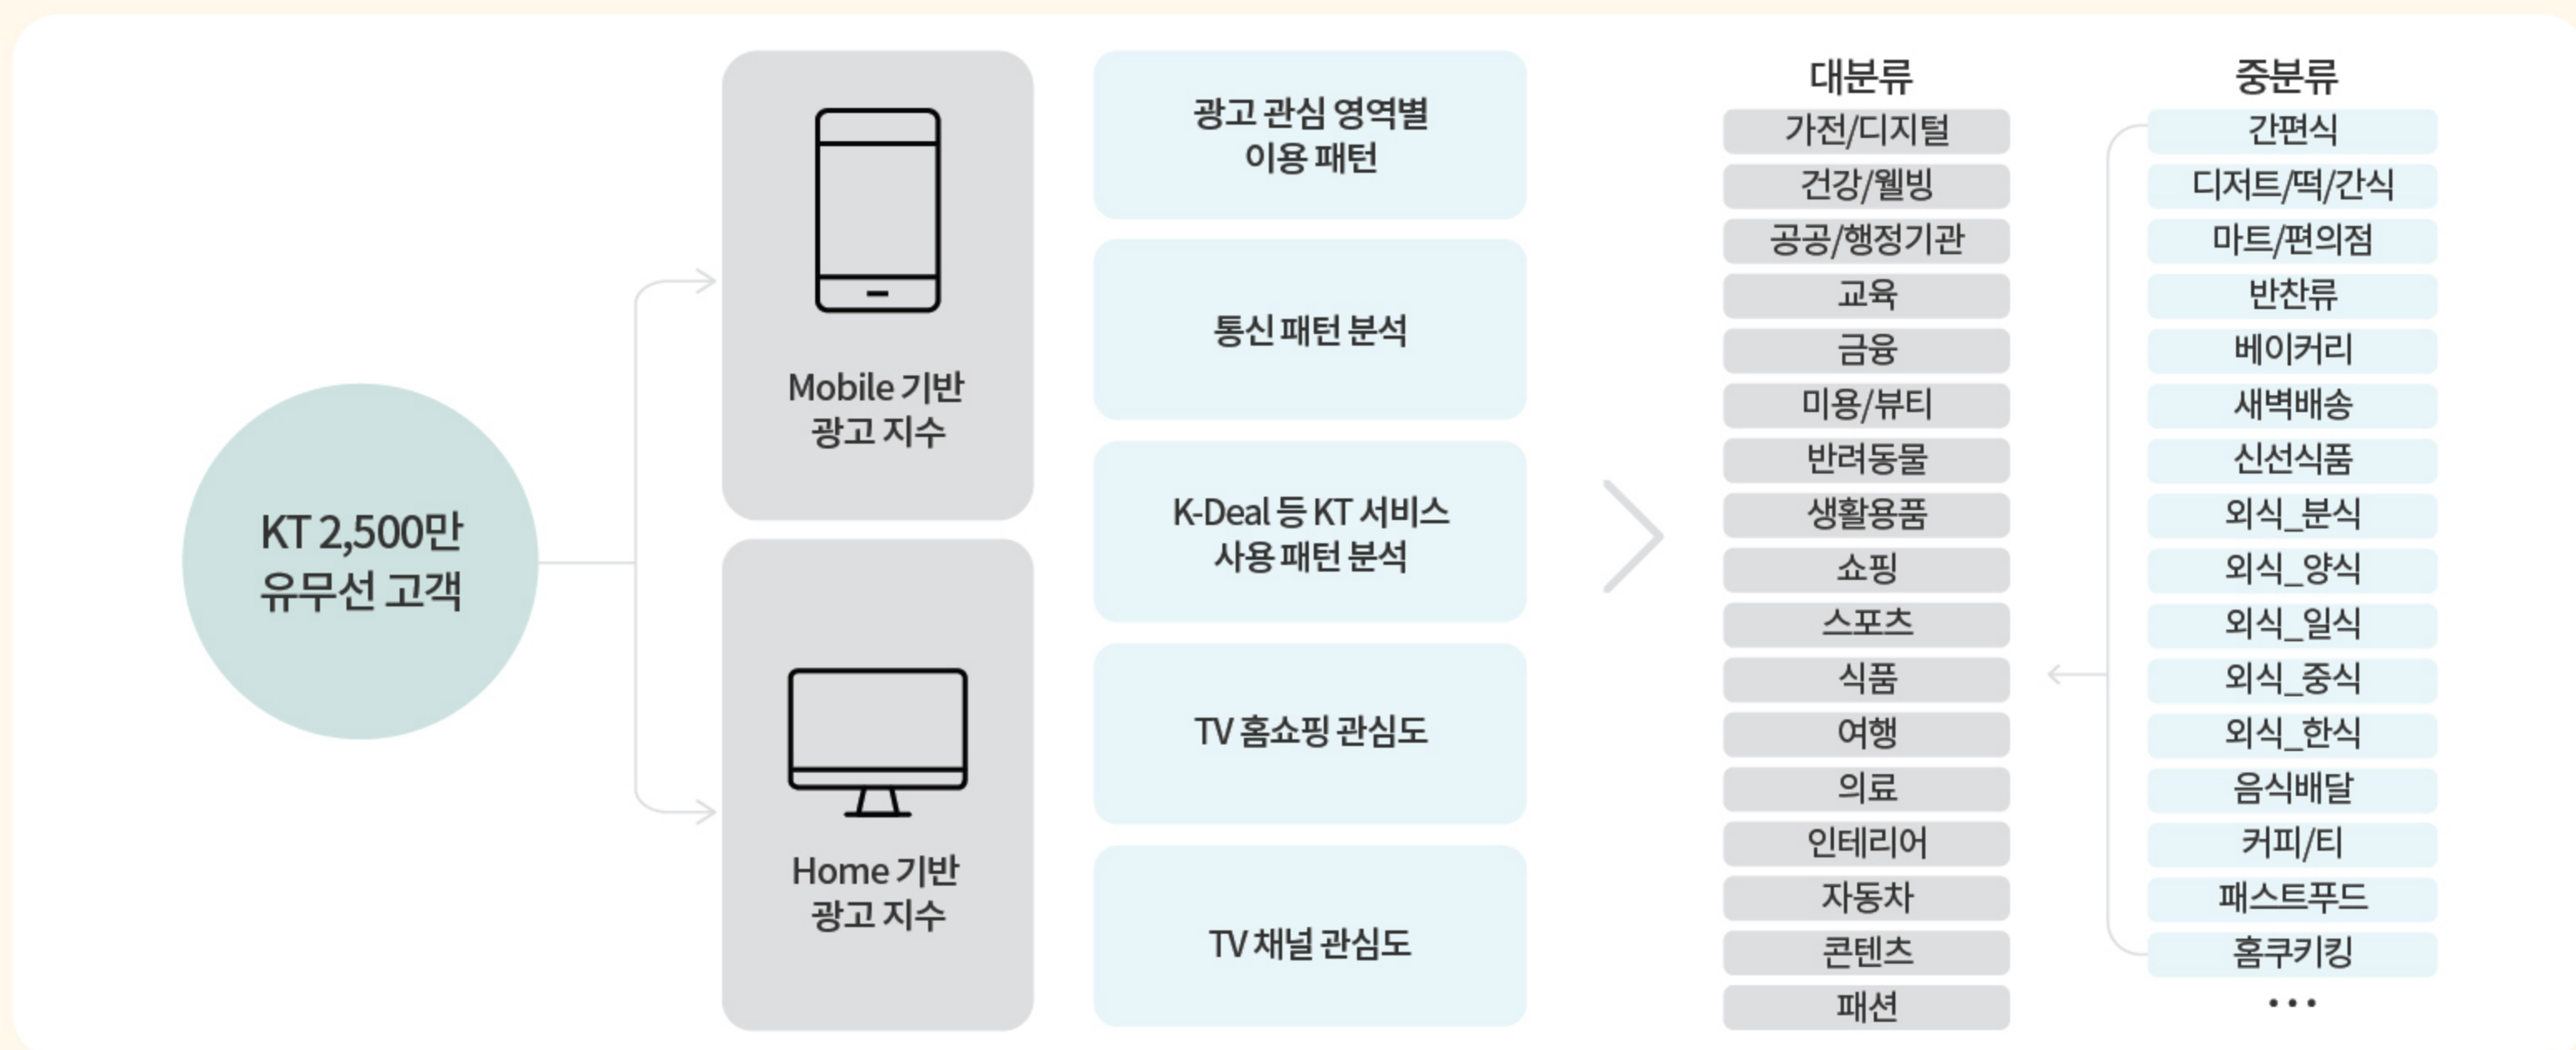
KT 2,500만
유무선 고객

Mobile 기반
광고 지수

Home 기반
광고 지수

광고 관심 영역별
이용 패턴

통신 패턴 분석

K-Deal 등 KT 서비스
사용 패턴 분석

TV 홈쇼핑 관심도

TV 채널 관심도

대분류

가전/디지털
건강/웰빙
공공/행정기관
교육
금융
미용/뷰티
반려동물
생활용품
쇼핑
스포츠
식품
여행
의료
인테리어
자동차
콘텐츠
패션

중분류

간편식
디저트/떡/간식
마트/편의점
반찬류
베이커리
새벽배송
신선식품
외식_분식
외식_양식
외식_일식
외식_중식
외식_한식
음식배달
커피/티
패스트푸드
홈쿠킹
• • •